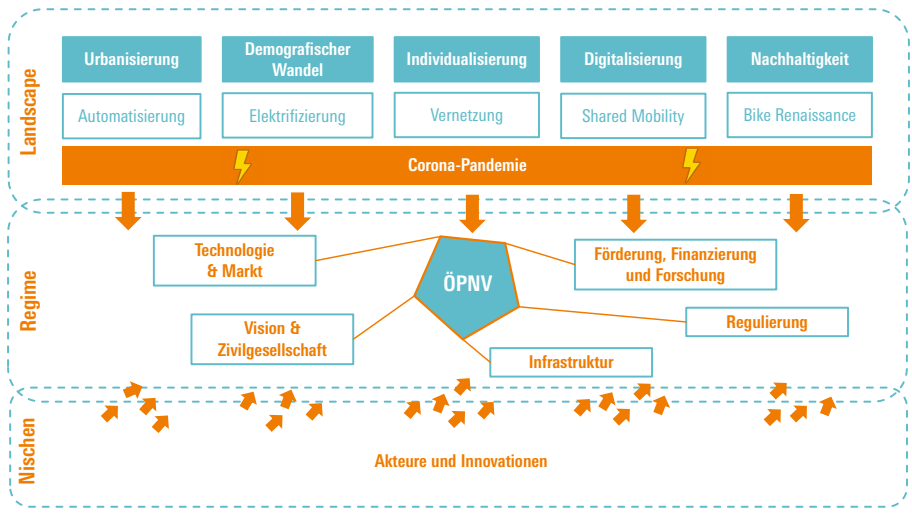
Landscape

Urbanisierung

Demografischer Wandel

Individualisierung

Digitalisierung

Nachhaltigkeit

Automatisierung

Elektrifizierung

Vernetzung

Shared Mobility

Bike Renaissance

Corona-Pandemie

Regime

Technologie & Markt

ÖPNV

Förderung, Finanzierung und Forschung

Vision & Zivilgesellschaft

Regulierung

Infrastruktur

Nischen

Akteure und Innovationen